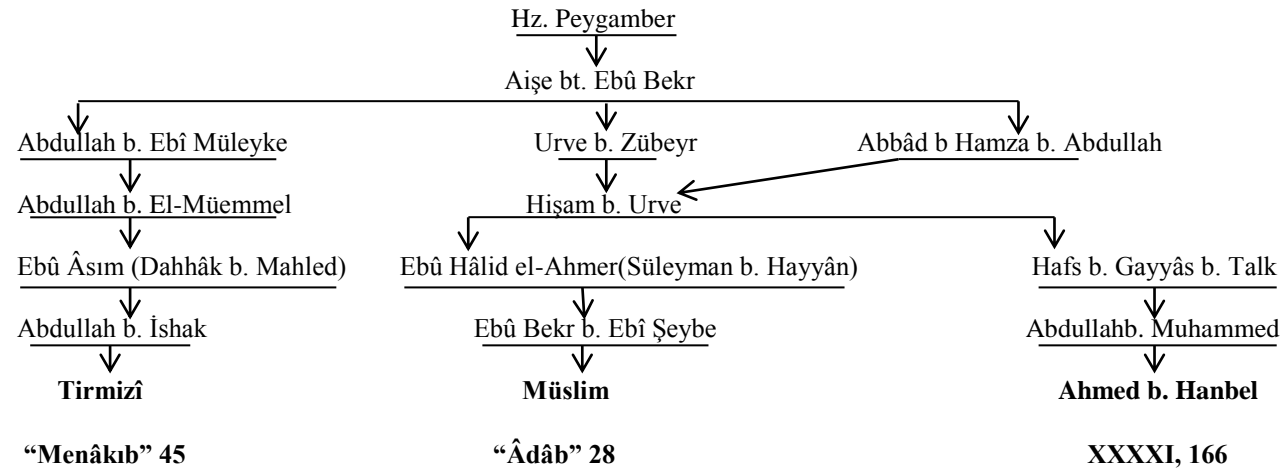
Hz. Peygamber

Aişe bt. Ebû Bekr

Abdullah b. Ebî Müleyke
Abdullah b. El-Müemmel
Ebû Âsım (Dahhâk b. Mahled)
Abdullah b. İshak
**Tirmizî**
**"Menâkıb" 45**

Urve b. Zübeyr
Hişam b. Urve
Ebû Hâlid el-Ahmer(Süleyman b. Hayyân)
Ebû Bekr b. Ebî Şeybe
**Müslim**
**"Âdâb" 28**

Abbâd b Hamza b. Abdullah
Hafs b. Gayyâs b. Talk
Abdullahb. Muhammed
**Ahmed b. Hanbel**
**XXXXI, 166**